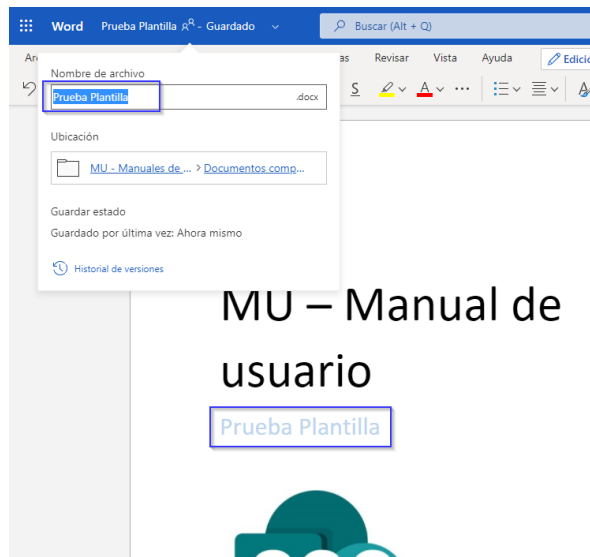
Word Prueba Plantilla - Guardado

Buscar (Alt + Q)

Ar

as Revisar Vista Ayuda Edició

Nombre de archivo

Prueba Plantilla .docx

Ubicación

MU - Manuales de ... > Documentos comp...

Guardar estado

Guardado por última vez: Ahora mismo

Historial de versiones

MU – Manual de usuario

Prueba Plantilla